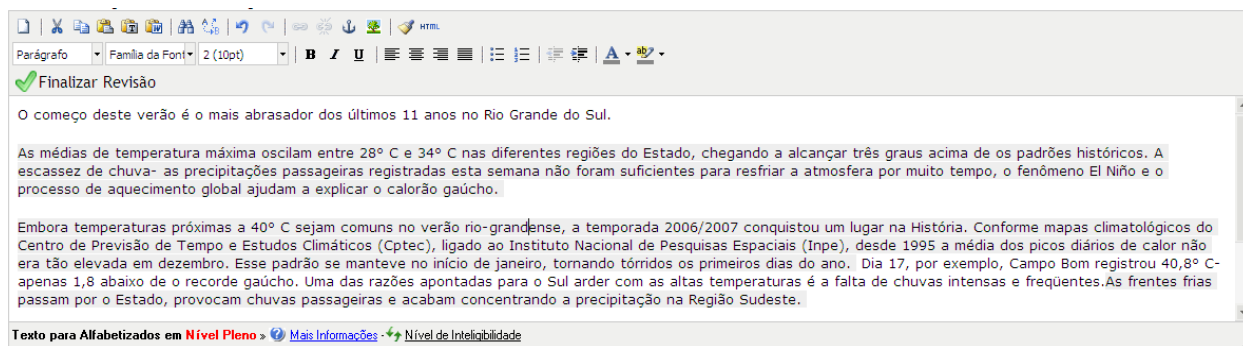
HTML
Parágrafo
Família da Font
2 (10pt)
B I U
A
Finalizar Revisão

O começo deste verão é o mais abrasador dos últimos 11 anos no Rio Grande do Sul.

As médias de temperatura máxima oscilam entre 28° C e 34° C nas diferentes regiões do Estado, chegando a alcançar três graus acima de os padrões históricos. A escassez de chuva- as precipitações passageiras registradas esta semana não foram suficientes para resfriar a atmosfera por muito tempo, o fenômeno El Niño e o processo de aquecimento global ajudam a explicar o calorão gaúcho.

Embora temperaturas próximas a 40° C sejam comuns no verão rio-grandense, a temporada 2006/2007 conquistou um lugar na História. Conforme mapas climatológicos do Centro de Previsão de Tempo e Estudos Climáticos (Cptec), ligado ao Instituto Nacional de Pesquisas Espaciais (Inpe), desde 1995 a média dos picos diários de calor não era tão elevada em dezembro. Esse padrão se manteve no início de janeiro, tornando tórridos os primeiros dias do ano. Dia 17, por exemplo, Campo Bom registrou 40,8° C- apenas 1,8 abaixo de o recorde gaúcho. Uma das razões apontadas para o Sul arder com as altas temperaturas é a falta de chuvas intensas e freqüentes.As frentes frias passam por o Estado, provocam chuvas passageiras e acabam concentrando a precipitação na Região Sudeste.

Texto para Alfabetizados em Nível Pleno » Mais Informações - Nível de Inteligibilidade